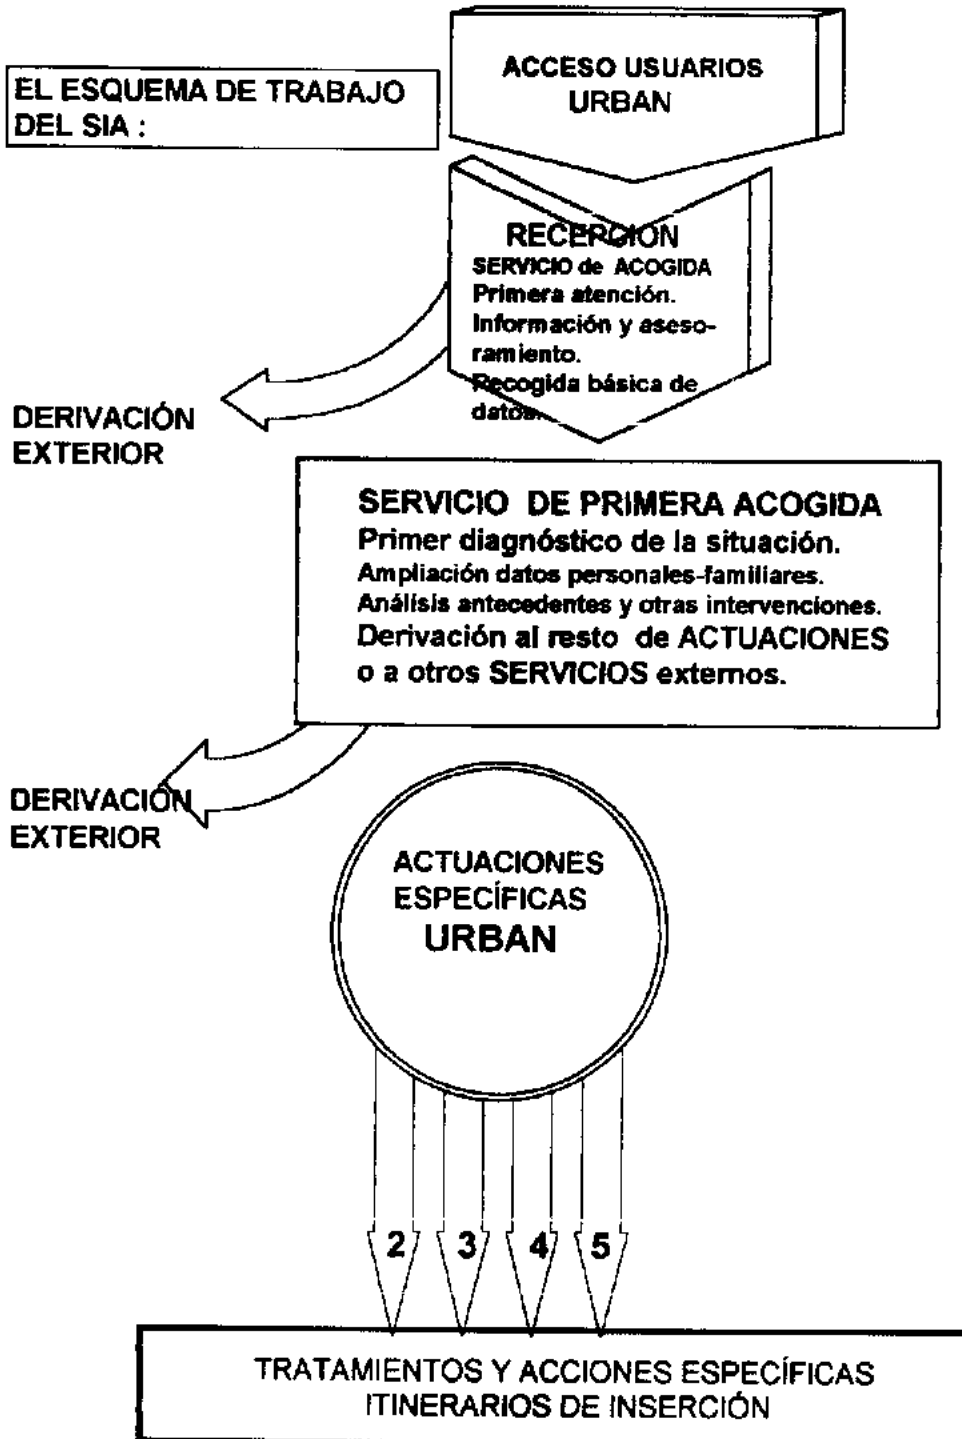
EL ESQUEMA DE TRABAJO DEL SIA :

ACCESO USUARIOS URBAN

RECEPCION
SERVICIO de ACOGIDA
Primera atención.
Información y asesoramiento.
Recogida básica de datos.

DERIVACIÓN EXTERIOR

SERVICIO DE PRIMERA ACOGIDA
Primer diagnóstico de la situación.
Ampliación datos personales-familiares.
Análisis antecedentes y otras intervenciones.
Derivación al resto de ACTUACIONES o a otros SERVICIOS externos.

DERIVACIÓN EXTERIOR

ACTUACIONES ESPECÍFICAS URBAN

2 3 4 5

TRATAMIENTOS Y ACCIONES ESPECÍFICAS
ITINERARIOS DE INSERCIÓN